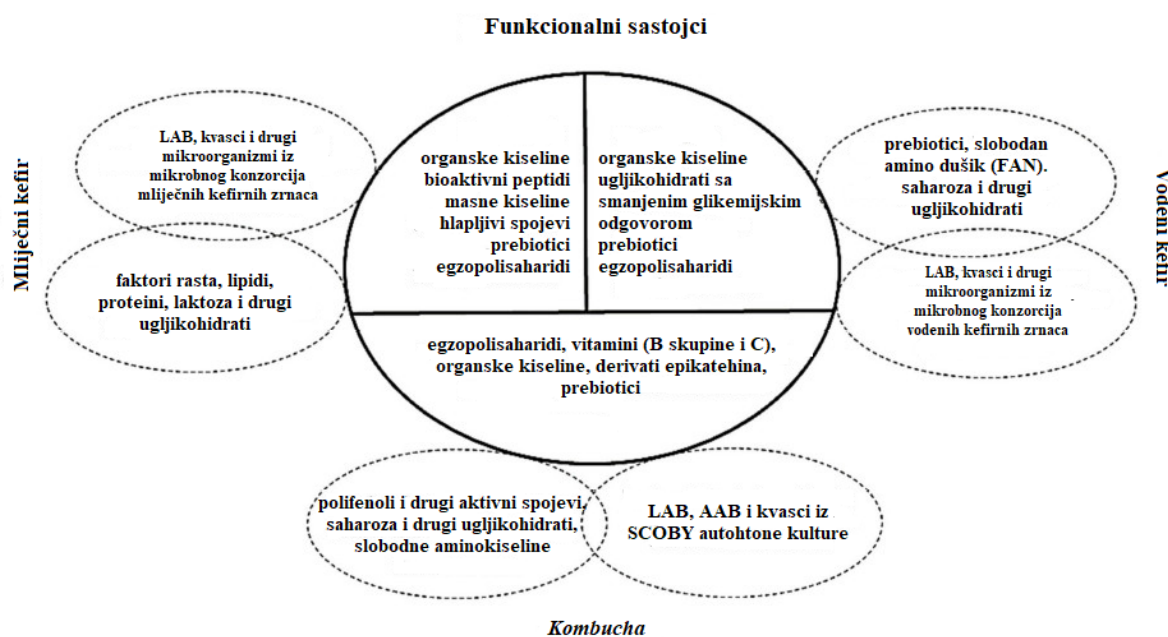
Funkcionalni sastojci

Mliječni kefir

LAB, kvasci i drugi mikroorganizmi iz mikrobnog konzorcija mliječnih kefirnih zrnaca

faktori rasta, lipidi, proteini, laktoza i drugi ugljikohidrati

organske kiseline bioaktivni peptidi masne kiseline hlapljivi spojevi prebiotici egzopolisaharidi

organske kiseline ugljikohidrati sa smanjenim glikemijskim odgovorom prebiotici egzopolisaharidi

egzopolisaharidi, vitamini (B skupine i C), organske kiseline, derivati epikatehina, prebiotici

Vodeni kefir

prebiotici, slobodan amino dušik (FAN). saharoza i drugi ugljikohidrati

LAB, kvasci i drugi mikroorganizmi iz mikrobnog konzorcija vodenih kefirnih zrnaca

polifenoli i drugi aktivni spojevi, saharoza i drugi ugljikohidrati, slobodne aminokiseline

LAB, AAB i kvasci iz SCOBY autohtone kulture

Kombucha